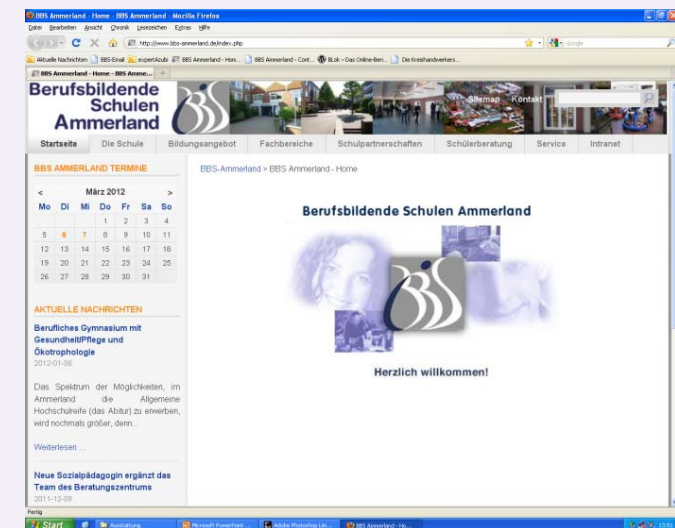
BBS Ammerland - Home - BBS Ammerland - Mozilla Firefox

Datei Bearbeiten Ansicht Chronik Lesezeichen Extras Hilfe

http://www.bbs-ammerland.de/index.php

Google

Aktuelle Nachrichten BBS-Email expertAzubi BBS Ammerland - Hom... BBS Ammerland - Cont... BLok – Das Online-Beri... Die Kreishandwerkers...

BBS Ammerland - Home - BBS Amme...

Berufsbildende Schulen Ammerland

Sitemap Kontakt

Startseite Die Schule Bildungsangebot Fachbereiche Schulpartnerschaften Schülerberatung Service Intranet

BBS AMMERLAND TERMINE

| < | | | März 2012 | | | > |
|---|---|---|---|---|---|---|
| Mo | Di | Mi | Do | Fr | Sa | So |
| | | | 1 | 2 | 3 | 4 |
| 5 | 6 | 7 | 8 | 9 | 10 | 11 |
| 12 | 13 | 14 | 15 | 16 | 17 | 18 |
| 19 | 20 | 21 | 22 | 23 | 24 | 25 |
| 26 | 27 | 28 | 29 | 30 | 31 | |

AKTUELLE NACHRICHTEN

Berufliches Gymnasium mit Gesundheit/Pflege und Ökotrophologie
2012-01-06

Das Spektrum der Möglichkeiten, im Ammerland die Allgemeine Hochschulreife (das Abitur) zu erwerben, wird nochmals größer, denn...

Weiterlesen ...

Neue Sozialpädagogin ergänzt das Team des Beratungszentrums
2011-12-09

BBS-Ammerland > BBS Ammerland - Home

Berufsbildende Schulen Ammerland

Herzlich willkommen!

Fertig

Start Ausstattung Microsoft PowerPoint ... Adobe Photoshop Ele... BBS Ammerland - Ho...